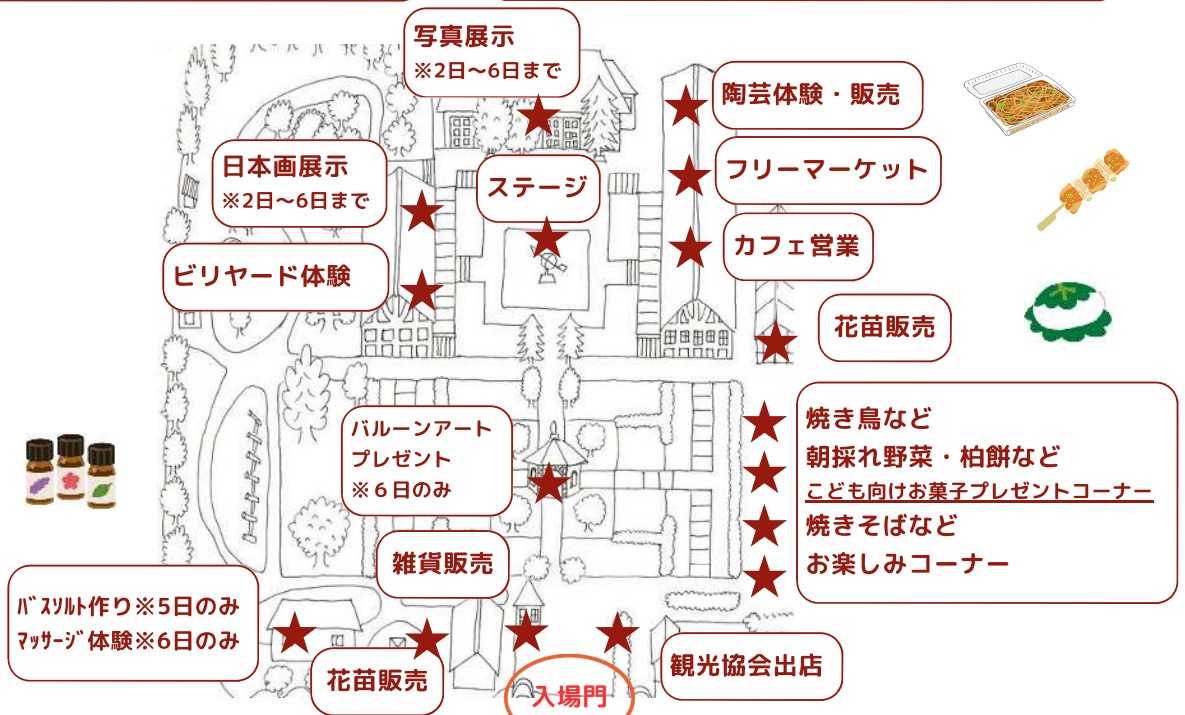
写真展示
※2日～6日まで

陶芸体験・販売

日本画展示
※2日～6日まで

ステージ

フリーマーケット

カフェ営業

ビリヤード体験

花苗販売

バルーンアート
プレゼント
※６日のみ

焼き鳥など
朝採れ野菜・柏餅など
こども向けお菓子プレゼントコーナー
焼きそばなど
お楽しみコーナー

雑貨販売

ﾊﾞｽｿﾙﾄ作り※5日のみ
ﾏｯｻｰｼﾞ体験※6日のみ

花苗販売

入場門

観光協会出店